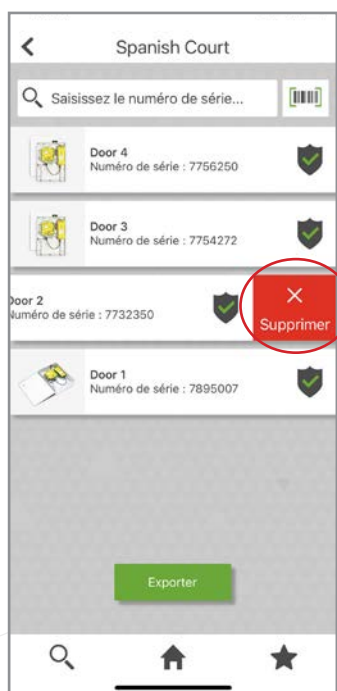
Spanish Court

Saisissez le numéro de série...

Door 4
Numéro de série : 7756250

Door 3
Numéro de série : 7754272

Door 2
Numéro de série : 7732350

×
Supprimer

Door 1
Numéro de série : 7895007

Exporter